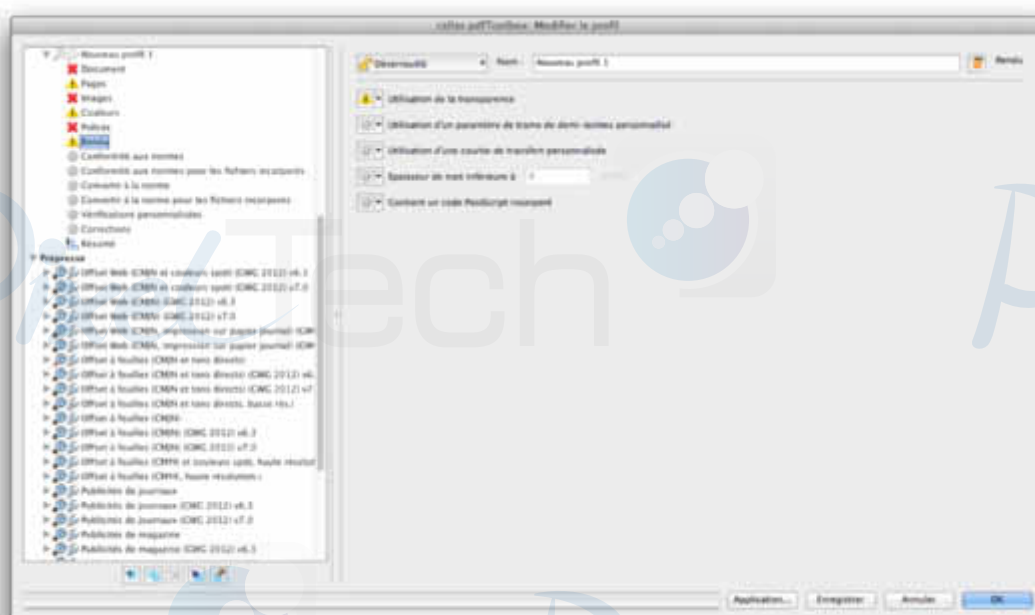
callas pdfToolbox: Modifier le profil

Nouveau profil 1
Document
Pages
Images
Couleurs
Polices
Rendu
Conformité aux normes
Conformité aux normes pour les fichiers incorporés
Convertir à la norme
Convertir à la norme pour les fichiers incorporés
Vérifications personnalisées
Corrections
Résumé
Prepresse
Offset Web (CMJN et couleurs spot) (CMG 2012) v6.3
Offset Web (CMJN et couleurs spot) (CMG 2012) v7.0
Offset Web (CMJN) (CMG 2012) v6.3
Offset Web (CMJN) (CMG 2012) v7.0
Offset Web (CMJN, impression sur papier journal) (CM
Offset Web (CMJN, impression sur papier journal) (CM
Offset à feuilles (CMJN et tons directs)
Offset à feuilles (CMJN et tons directs) (CMG 2012) v6.
Offset à feuilles (CMJN et tons directs) (CMG 2012) v7
Offset à feuilles (CMJN et tons directs, basse rés.)
Offset à feuilles (CMJN)
Offset à feuilles (CMJN) (CMG 2012) v6.3
Offset à feuilles (CMJN) (CMG 2012) v7.0
Offset à feuilles (CMYK et couleurs spot, haute résolut
Offset à feuilles (CMYK, haute résolution)
Publicités de journaux
Publicités de journaux (CMG 2012) v6.3
Publicités de journaux (CMG 2012) v7.0
Publicités de magazine
Publicités de magazine (CMG 2012) v6.3

Désactivé
Nom : Nouveau profil 1
Rendu
Utilisation de la transparence
Utilisation d'un paramètre de trame de demi-teintes personnalisé
Utilisation d'une courbe de transfert personnalisée
Épaisseur de trait inférieure à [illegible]
Contient un code PostScript incorporé

Application...
Enregistrer
Annuler
OK